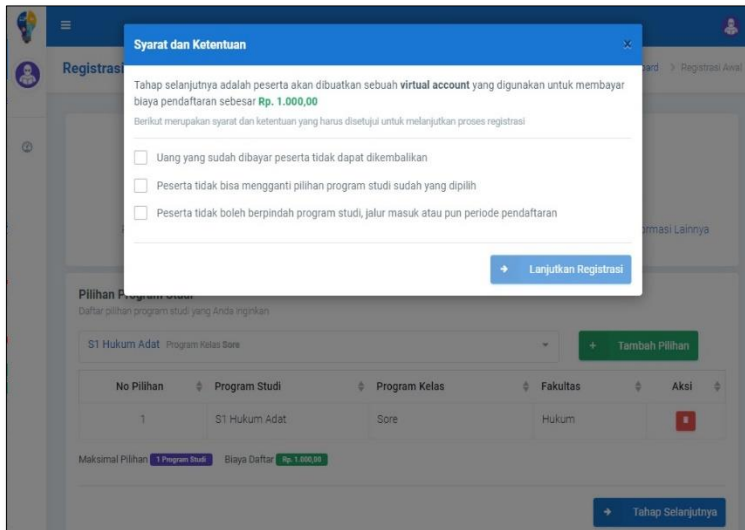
Registrasi

ard > Registrasi Awal

Syarat dan Ketentuan

×

Tahap selanjutnya adalah peserta akan dibuatkan sebuah **virtual account** yang digunakan untuk membayar biaya pendaftaran sebesar **Rp. 1.000,00**

Berikut merupakan syarat dan ketentuan yang harus disetujui untuk melanjutkan proses registrasi

Uang yang sudah dibayar peserta tidak dapat dikembalikan

Peserta tidak bisa mengganti pilihan program studi sudah yang dipilih

Peserta tidak boleh berpindah program studi, jalur masuk atau pun periode pendaftaran

Lanjutkan Registrasi

rmasi Lainnya

Pilihan Pr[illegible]

Daftar pilihan program studi yang Anda inginkan

S1 Hukum Adat Program Kelas Sore

Tambah Pilihan

| No Pilihan | Program Studi | Program Kelas | Fakultas | Aksi |
|---|---|---|---|---|
| 1 | S1 Hukum Adat | Sore | Hukum | |

Maksimal Pilihan 1 Program Studi Biaya Daftar Rp. 1.000,00

Tahap Selanjutnya